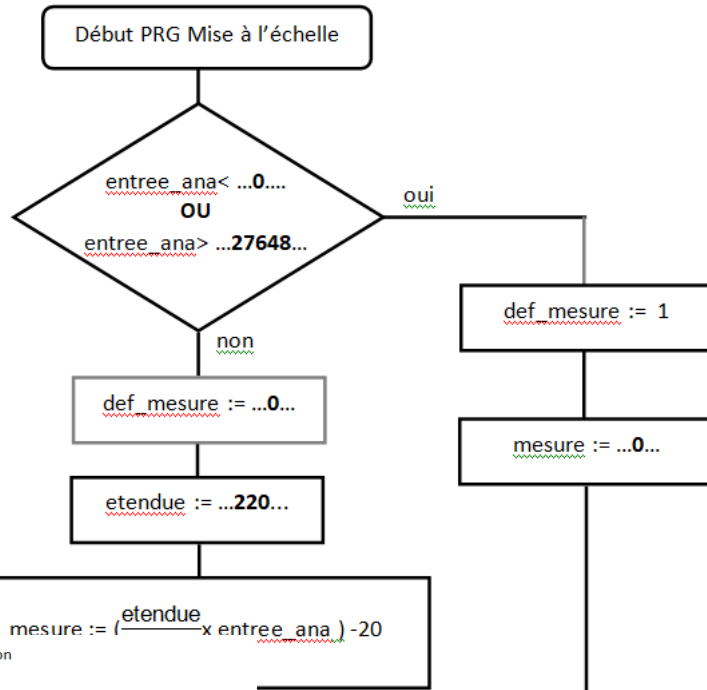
Début PRG Mise à l'échelle

entree_ana< ...0....
OU
entree_ana> ...27648...

oui

non

def_mesure := 1

def_mesure := ...0...

mesure := ...0...

etendue := ...220...

mesure := ($\frac{etendue}{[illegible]}$x entree_ana ) -20

on